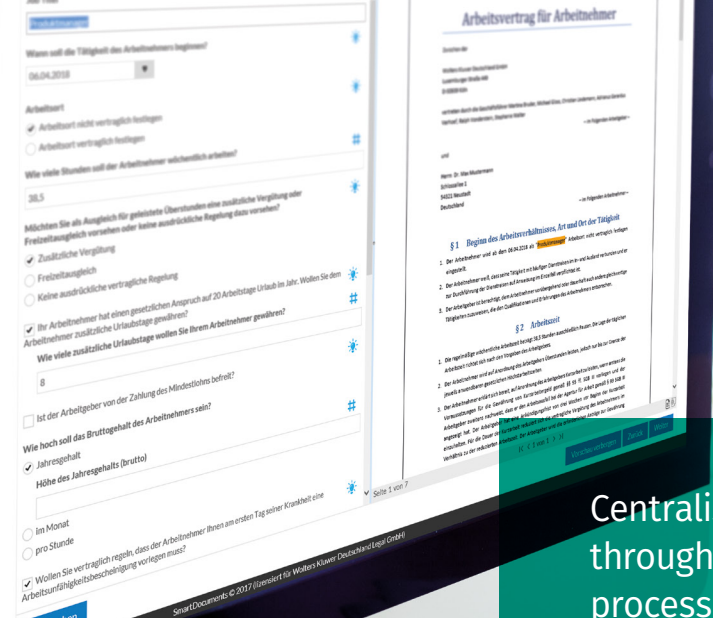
Produktmanager

Wann soll die Tätigkeit des Arbeitnehmers beginnen?

06.04.2018

Arbeitsort

Arbeitsort nicht vertraglich festlegen

Arbeitsort vertraglich festlegen

Wie viele Stunden soll der Arbeitnehmer wöchentlich arbeiten?

38,5

Möchten Sie als Ausgleich für geleistete Überstunden eine zusätzliche Vergütung oder Freizeitausgleich vorsehen oder keine ausdrückliche Regelung dazu vorsehen?

Zusätzliche Vergütung

Freizeitausgleich

Keine ausdrückliche vertragliche Regelung

Ihr Arbeitnehmer hat einen gesetzlichen Anspruch auf 20 Arbeitstage Urlaub im Jahr. Wollen Sie dem Arbeitnehmer zusätzliche Urlaubstage gewähren?

Wie viele zusätzliche Urlaubstage wollen Sie Ihrem Arbeitnehmer gewähren?

8

Ist der Arbeitgeber von der Zahlung des Mindestlohns befreit?

Wie hoch soll das Bruttogehalt des Arbeitnehmers sein?

Jahresgehalt

Höhe des Jahresgehalts (brutto)

Im Monat

pro Stunde

Wollen Sie vertraglich regeln, dass der Arbeitnehmer Ihnen am ersten Tag seiner Krankheit eine Arbeitsunfähigkeitsbescheinigung vorlegen muss?

SmartDocuments © 2017 (lizensiert für Wolters Kluwer Deutschland Legal GmbH)

Seite 1 von 7

Arbeitsvertrag für Arbeitnehmer

Zwischen der

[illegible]

und

Herrn Dr. Max Mustermann
Schlossallee 1
54321 Neustadt
Deutschland

§ 1 Beginn des Arbeitsverhältnisses, Art und Ort der Tätigkeit

1. Der Arbeitnehmer wird ab dem 06.04.2018 als Produktmanager Arbeitnehmer nicht vertraglich festgelegt eingestellt.

2. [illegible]

3. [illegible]

§ 2 Arbeitszeit

1. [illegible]

2. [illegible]

3. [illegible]

Vorschaubereich Zurück Weiter

Centrali
through
process